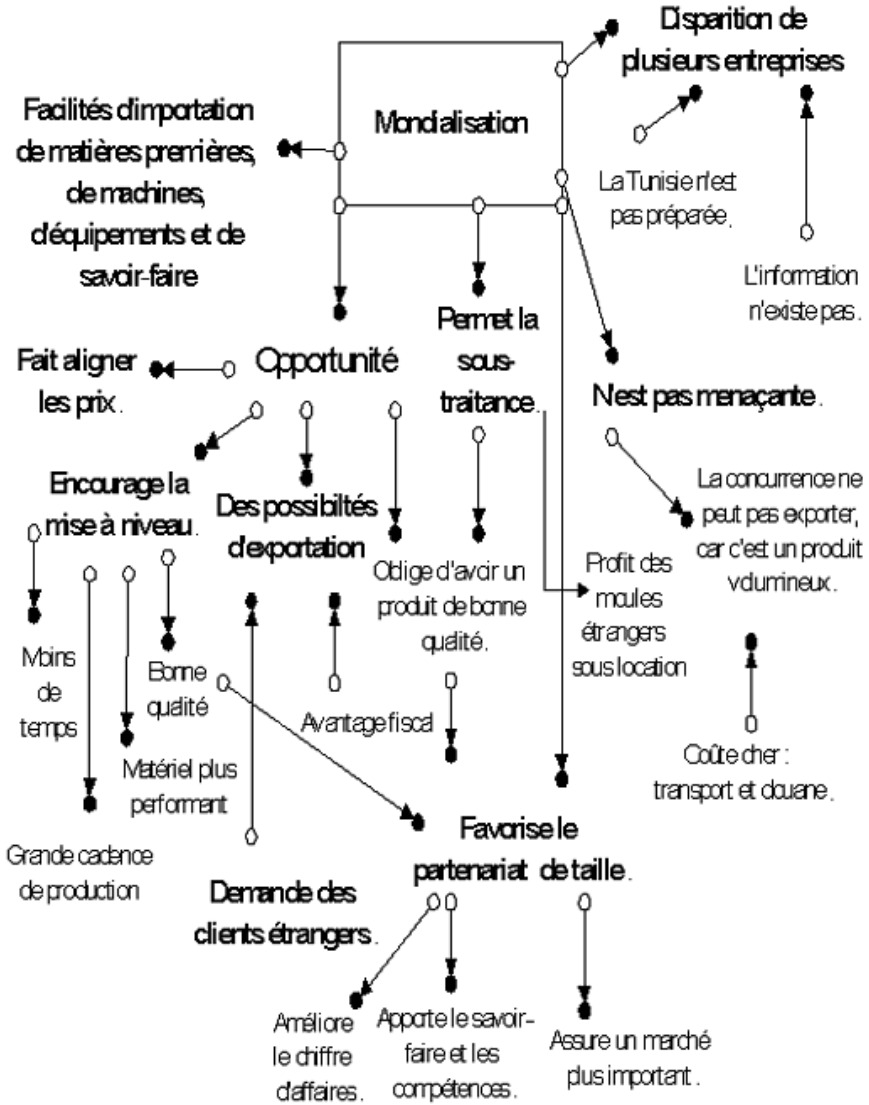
Mondialisation

Disparition de plusieurs entreprises

La Tunisie n'est pas préparée.

L'information n'existe pas.

Facilités d'importation de matières premières, de machines, d'équipements et de savoir-faire

Permet la sous-traitance.

N'est pas menaçante.

Fait aligner les prix.

Opportunité

La concurrence ne peut pas exporter, car c'est un produit volumineux.

Encourage la mise à niveau.

Des possibiltés d'exportation

Oblige d'avoir un produit de bonne qualité.

Profit des moules étrangers sous location

Moins de temps

Bonne qualité

Matériel plus performant

Avantage fiscal

Coûte cher : transport et douane.

Grande cadence de production

Demande des clients étrangers.

Favorise le partenariat de taille.

Améliore le chiffre d'affaires.

Apporte le savoir-faire et les compétences.

Assure un marché plus important.